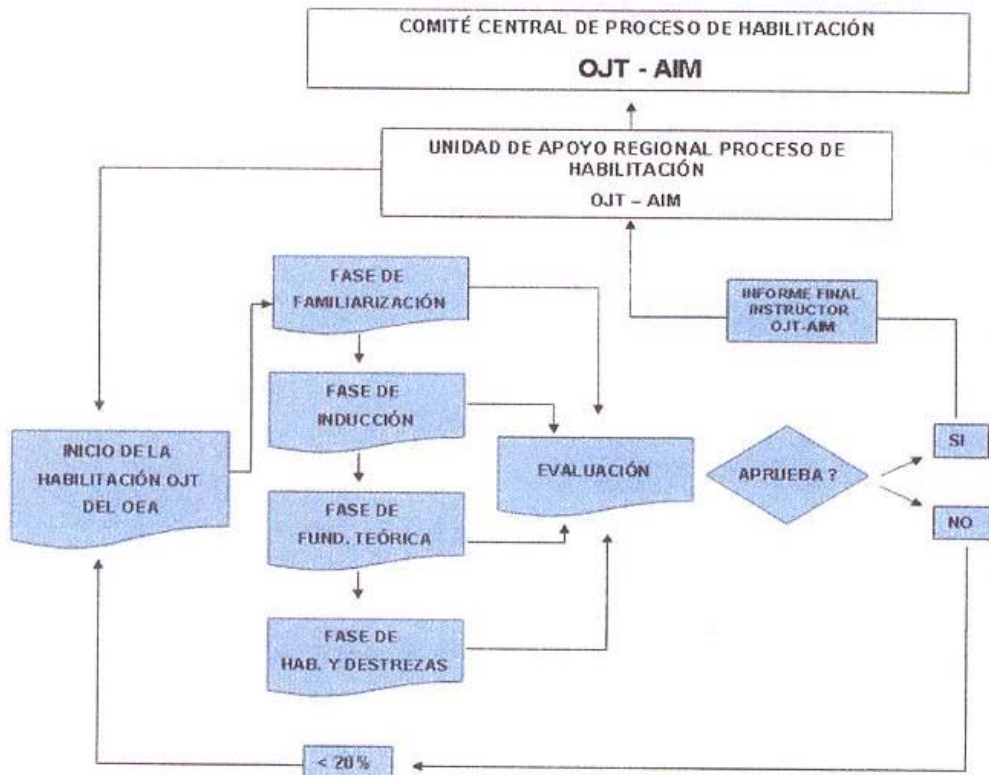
COMITÉ CENTRAL DE PROCESO DE HABILITACIÓN

OJT - AIM

UNIDAD DE APOYO REGIONAL PROCESO DE HABILITACIÓN

OJT – AIM

FASE DE FAMILIARIZACIÓN

INFORME FINAL INSTRUCTOR OJT-AIM

FASE DE INDUCCIÓN

INICIO DE LA HABILITACIÓN OJT DEL OEA

EVALUACIÓN

APRUEBA ?

SI

NO

FASE DE FUND. TEÓRICA

FASE DE HAB. Y DESTREZAS

< 20 %